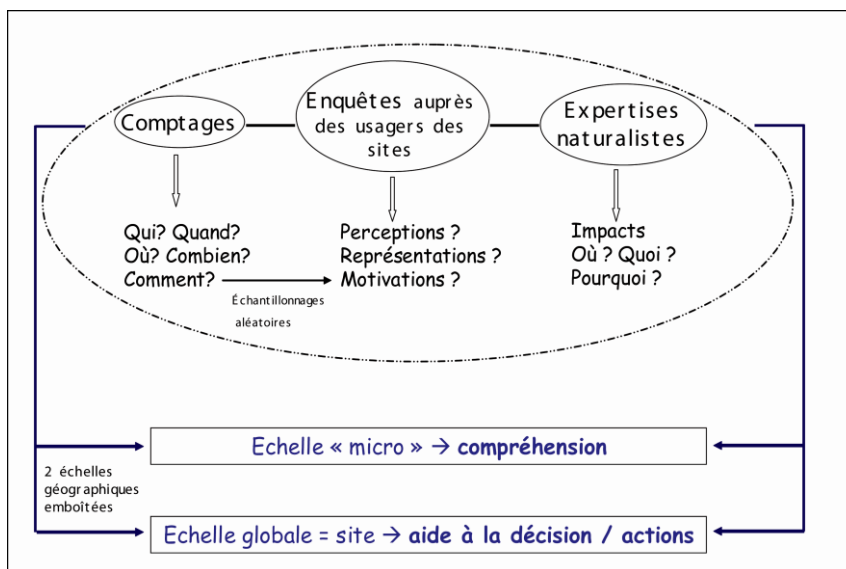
Comptages

Enquêtes auprès des usagers des sites

Expertises naturalistes

Qui? Quand?
Où? Combien?
Comment?

Échantillonnages aléatoires

Perceptions ?
Représentations ?
Motivations ?

Impacts
Où ? Quoi ?
Pourquoi ?

Echelle « micro » → compréhension

2 échelles géographiques emboîtées

Echelle globale = site → aide à la décision / actions